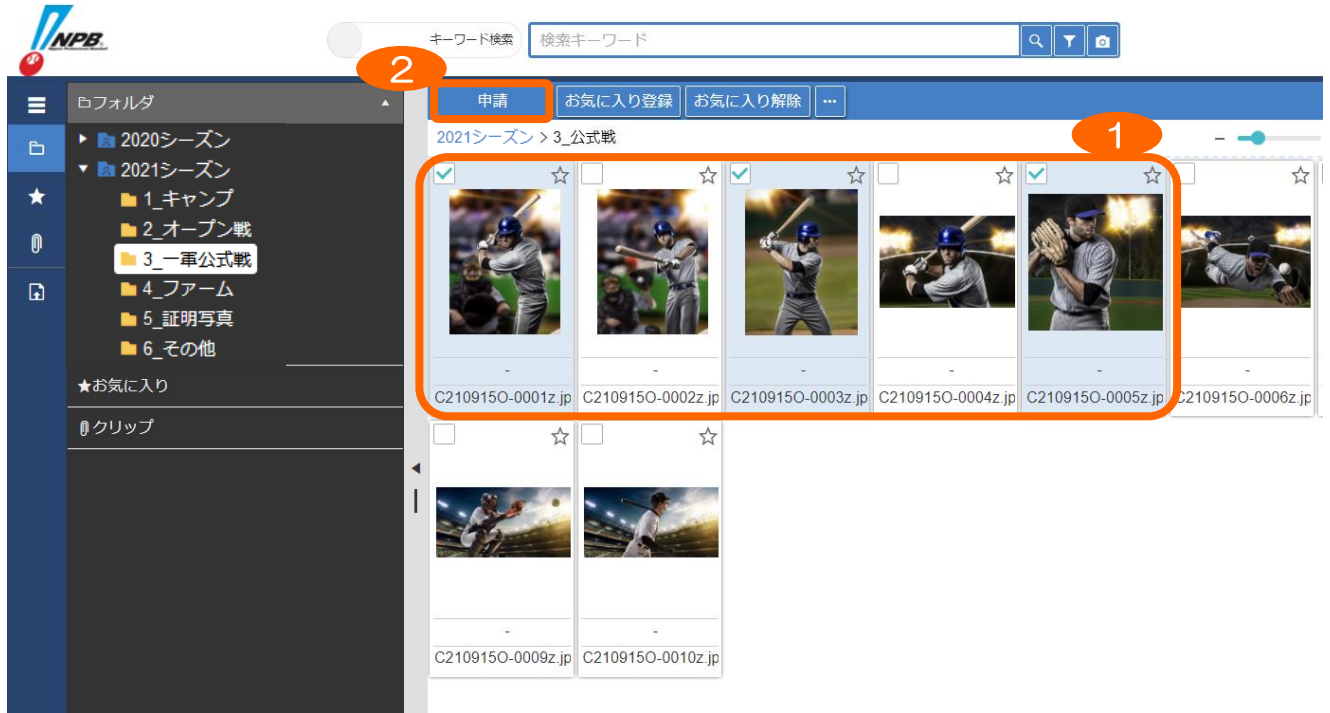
NPB

キーワード検索 検索キーワード

2

申請 お気に入り登録 お気に入り解除 ···

フォルダ

2020シーズン

2021シーズン

1_キャンプ

2_オープン戦

3_一軍公式戦

4_ファーム

5_証明写真

6_その他

★お気に入り

クリップ

2021シーズン > 3_公式戦

1

-
C210915O-0001z.jp

-
C210915O-0002z.jp

-
C210915O-0003z.jp

-
C210915O-0004z.jp

-
C210915O-0005z.jp

-
C210915O-0006z.jp

-
C210915O-0009z.jp

-
C210915O-0010z.jp